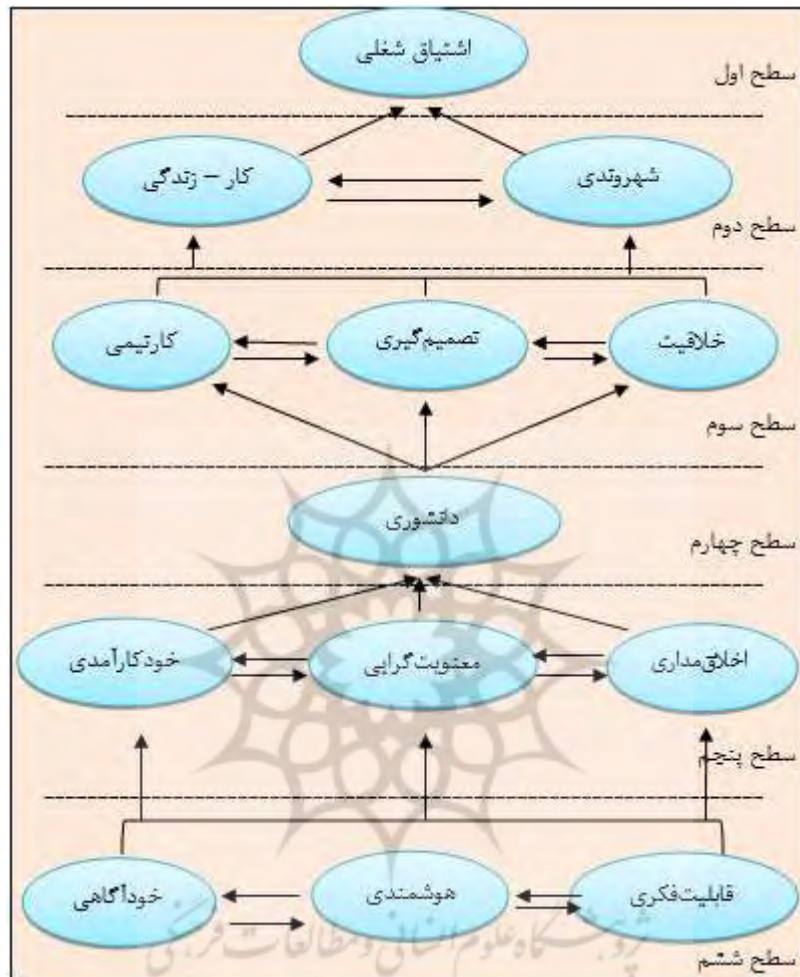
اشتیاق شغلی
سطح اول

شهروندی
کار – زندگی
سطح دوم

خلاقیت
تصمیم‌گیری
کارتیمی
سطح سوم

دانشوری
سطح چهارم

اخلاق‌مداری
معنویت‌گرایی
خودکارآمدی
سطح پنجم

قابلیت‌فکری
هوشمندی
خودآگاهی
سطح ششم

پژوهشگاه علوم انسانی و مطالعات فرهنگی